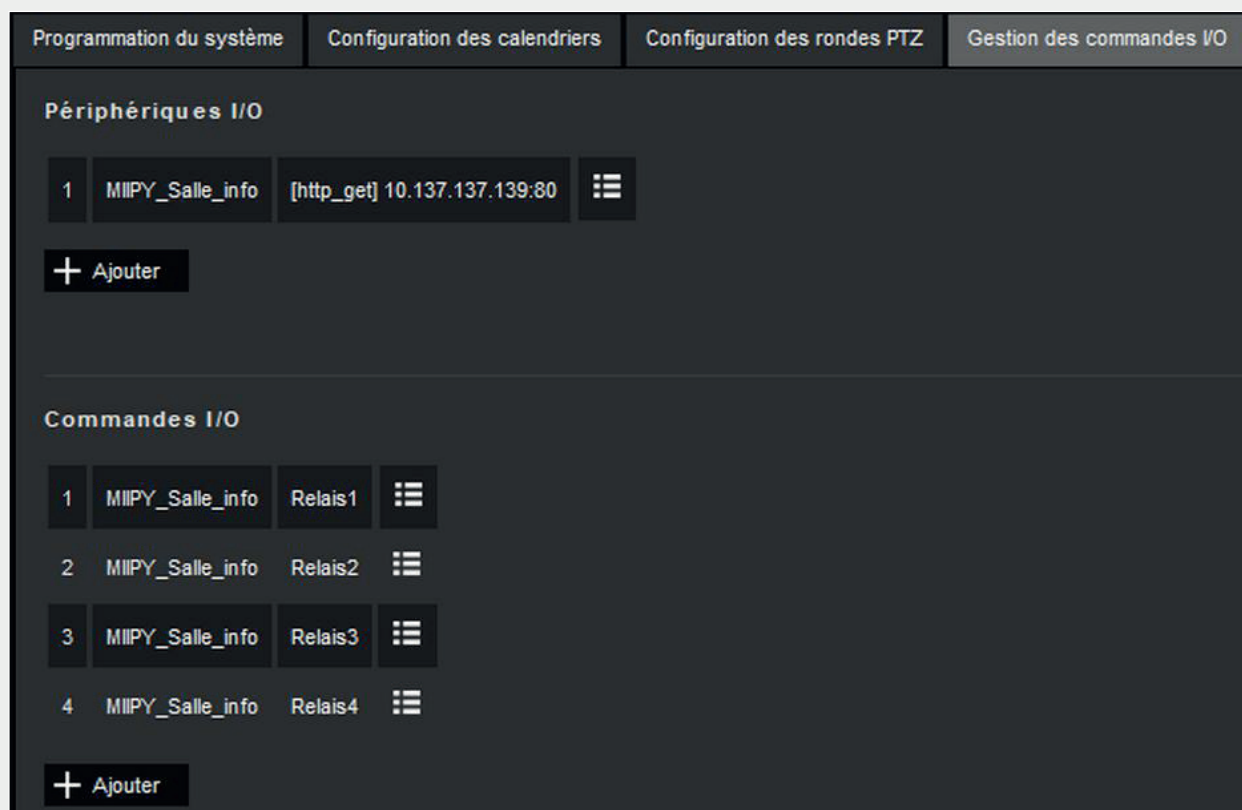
Programmation du système | Configuration des calendriers | Configuration des rondes PTZ | Gestion des commandes I/O

Périphériques I/O

| 1 | MIIPY_Salle_info | [http_get] 10.137.137.139:80 |
|---|---|---|

+ Ajouter

Commandes I/O

| 1 | MIIPY_Salle_info | Relais1 |
|---|---|---|
| 2 | MIIPY_Salle_info | Relais2 |
| 3 | MIIPY_Salle_info | Relais3 |
| 4 | MIIPY_Salle_info | Relais4 |

+ Ajouter